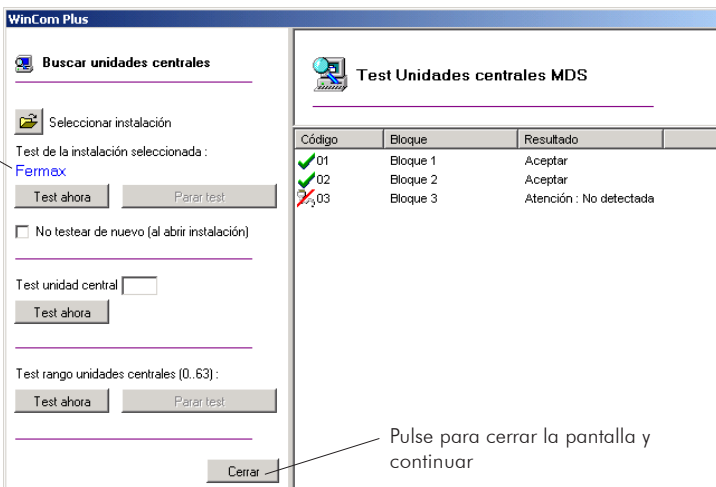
WinCom Plus

Buscar unidades centrales

Seleccionar instalación

Test de la instalación seleccionada :
Fermax

Test ahora

Parar test

No testear de nuevo (al abrir instalación)

Test unidad central

Test ahora

Test rango unidades centrales (0..63) :

Test ahora

Parar test

Cerrar

Test Unidades centrales MDS

| Código | Bloque | Resultado |
|---|---|---|
| 01 | Bloque 1 | Aceptar |
| 02 | Bloque 2 | Aceptar |
| 03 | Bloque 3 | Atención : No detectada |

Pulse para cerrar la pantalla y continuar